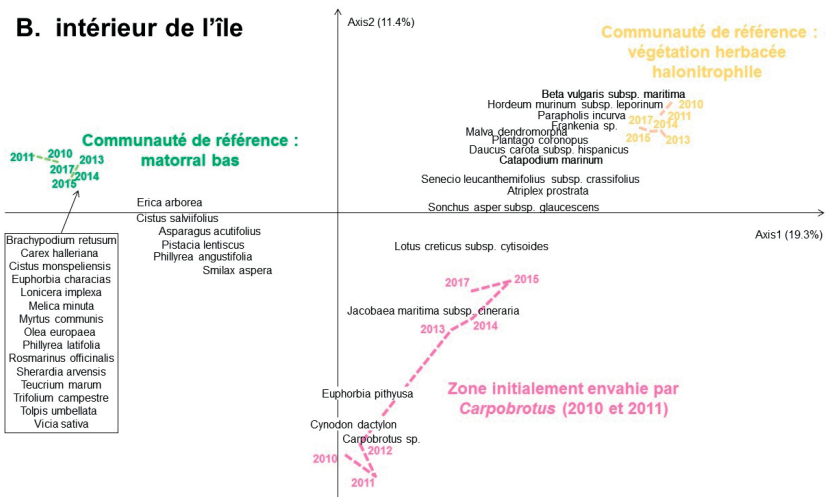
B. intérieur de l'île

Axis2 (11.4%)

Communauté de référence : végétation herbacée halonitrophile

Beta vulgaris subsp. maritima
Hordeum murinum subsp. leporinum
Parapholis incurva
Frankenia sp.
Malva dendromorpha
Plantago coronopus
Daucus carota subsp. hispanicus
Catapodium marinum

2010
2011
2017
2014
2016
2013

Communauté de référence : matorral bas

2011
2010
2013
2017
2014
2015

Senecio leucanthemifolius subsp. crassifolius
Atriplex prostrata
Sonchus asper subsp. glaucescens

Erica arborea
Cistus salviifolius
Asparagus acutifolius
Pistacia lentiscus
Phillyrea angustifolia
Smilax aspera

Axis1 (19.3%)

Brachypodium retusum
Carex halleriana
Cistus monspeliensis
Euphorbia characias
Lonicera implexa
Melica minuta
Myrtus communis
Olea europaea
Phillyrea latifolia
Rosmarinus officinalis
Sherardia arvensis
Teucrium marum
Trifolium campestre
Tolpis umbellata
Vicia sativa

Lotus creticus subsp. cytisoides

2017
2015

Jacobaea maritima subsp. cineraria
2013
2014

Zone initialement envahie par Carpobrotus (2010 et 2011)

Euphorbia pithyusa
Cynodon dactylon
Carpobrotus sp.
2012
2010
2011